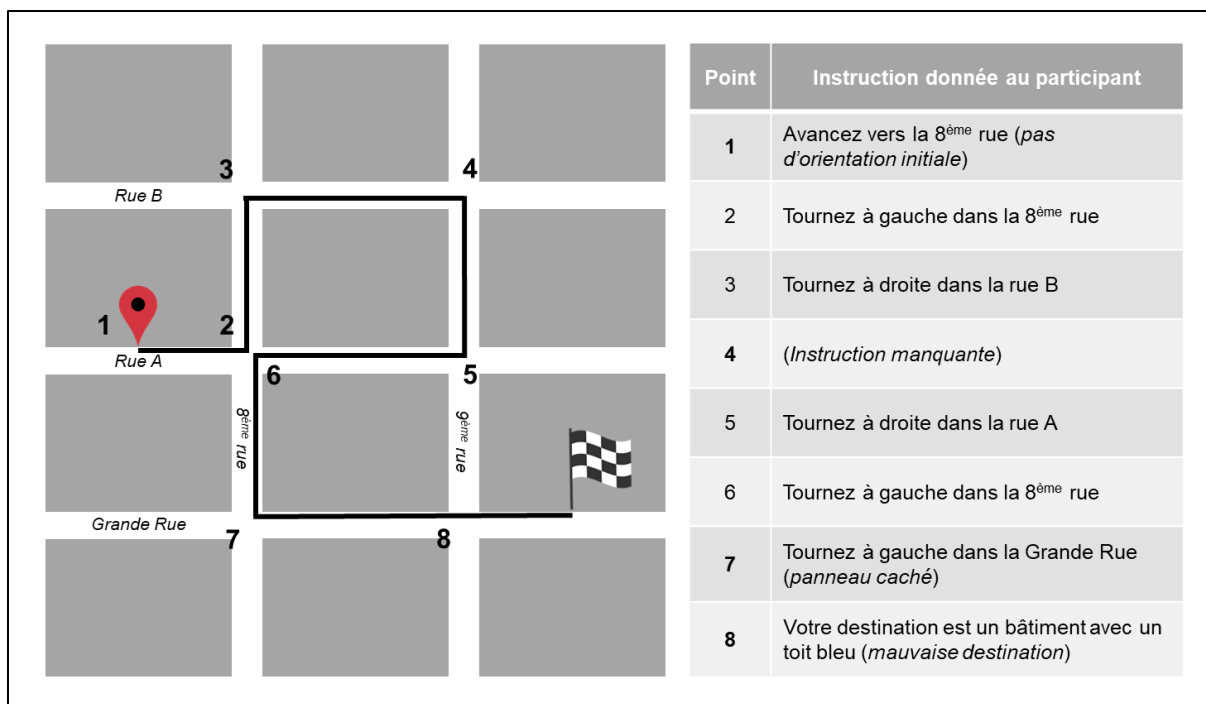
3
4
Rue B
1
2
Rue A
6
5
8ème rue
9ème rue
Grande Rue
7
8

| Point | Instruction donnée au participant |
|---|---|
| 1 | Avancez vers la 8ème rue (*pas d'orientation initiale*) |
| 2 | Tournez à gauche dans la 8ème rue |
| 3 | Tournez à droite dans la rue B |
| 4 | (*Instruction manquante*) |
| 5 | Tournez à droite dans la rue A |
| 6 | Tournez à gauche dans la 8ème rue |
| 7 | Tournez à gauche dans la Grande Rue (*panneau caché*) |
| 8 | Votre destination est un bâtiment avec un toit bleu (*mauvaise destination*) |